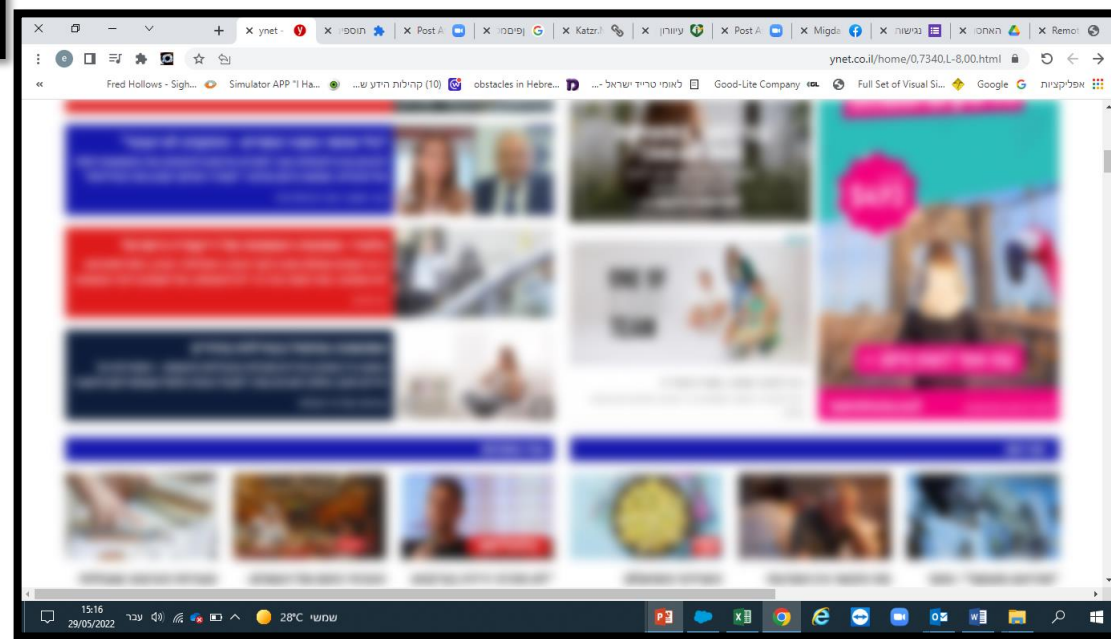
ynet | תוספו | Post A | ופיסמ | Katzr | עיוורון | Post A | Migda | נגישות | האתט | Remot

ynet.co.il/home/0,7340,L-8,00.html

אפליקציות | Google | Full Set of Visual Si... | Good-Lite Company | לאומי טרייד ישראל - ... | obstacles in Hebre... | (10) קהילות הידע ש... | Simulator APP "I Ha... | Fred Hollows - Sigh...

15:16
29/05/2022
עבר
28°C שמשי